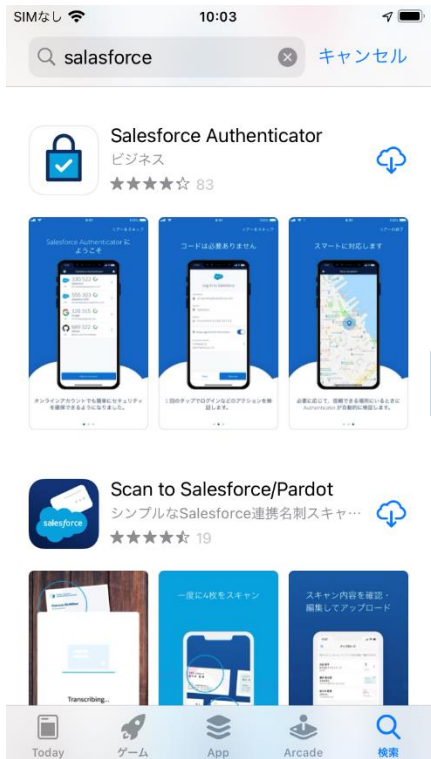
SIMなし 10:03

salasforce キャンセル

Salesforce Authenticator
ビジネス
83

Salesforce Authenticator にようこそ

コードは必要ありません

スマートに対応します

Scan to Salesforce/Pardot
シンプルなSalesforce連携名刺スキャ…
19

salesforce

一度に4枚をスキャン

スキャン内容を確認・編集してアップロード

Transcribing...

Today ゲーム App Arcade 検索